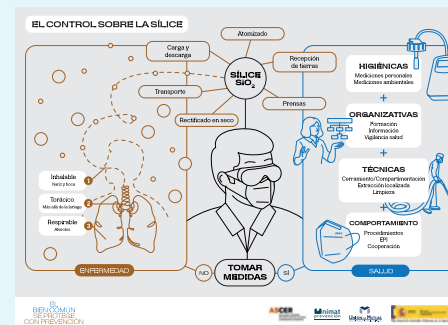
EL CONTROL SOBRE LA SÍLICE

Atomizado

Carga y descarga

Recepción de tierras

SÍLICE $SiO_2$

Transporte

Prensas

Rectificado en seco

Inhalable
Nariz y boca

Torácico
Más allá de la laringe

Respirable
Alveolos

ENFERMEDAD

NO

TOMAR MEDIDAS

SÍ

SALUD

HIGIÉNICAS
Mediciones personales
Mediciones ambientales

ORGANIZATIVAS
Formación
Información
Vigilancia salud

TÉCNICAS
Cerramiento/Compartimentación
Extracción localizada
Limpieza

COMPORTAMIENTO
Procedimientos
EPI
Cooperación

EL BIEN COMÚN SE PROTEGE CON PREVENCIÓN

ASCER

Minimat prevención

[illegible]